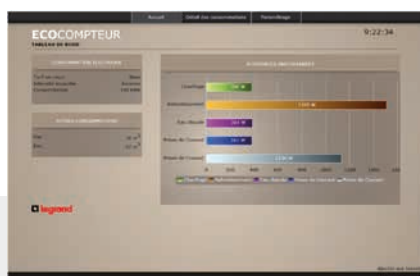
Accueil | Détail des consommations | Paramétrage

ECOCOMPTEUR
TABLEAU DE BORD

9:22:34

CONSOMMATION ÉLECTRIQUE

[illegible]

AUTRES CONSOMMATIONS

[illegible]

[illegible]

Chauffage

Refroidissement

Eau chaude

Prises de Courant

Prises de Courant

legrand